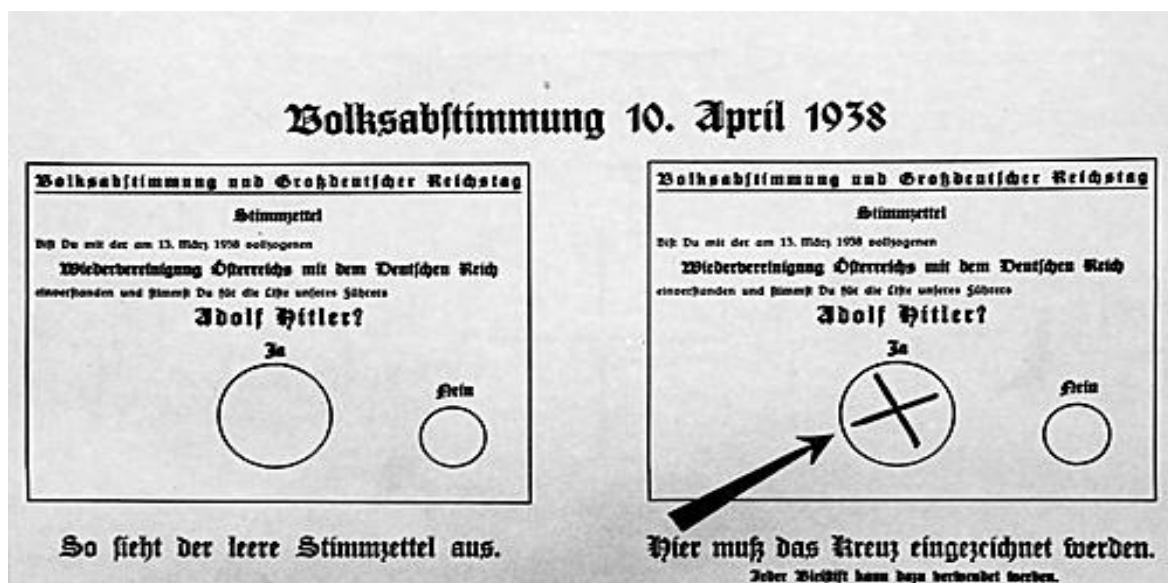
Volksabstimmung 10. April 1938

Volksabstimmung und Großdeutscher Reichstag

Stimmzettel

Bist Du mit der am 13. März 1938 vollzogenen

Wiedervereinigung Österreichs mit dem Deutschen Reich

einverstanden und stimmst Du für die Liste unseres Führers

Adolf Hitler?

Ja

Nein

Volksabstimmung und Großdeutscher Reichstag

Stimmzettel

Bist Du mit der am 13. März 1938 vollzogenen

Wiedervereinigung Österreichs mit dem Deutschen Reich

einverstanden und stimmst Du für die Liste unseres Führers

Adolf Hitler?

Ja

Nein

So sieht der leere Stimmzettel aus.

Hier muß das Kreuz eingezeichnet werden.

Jeder Bleistift kann dazu verwendet werden.